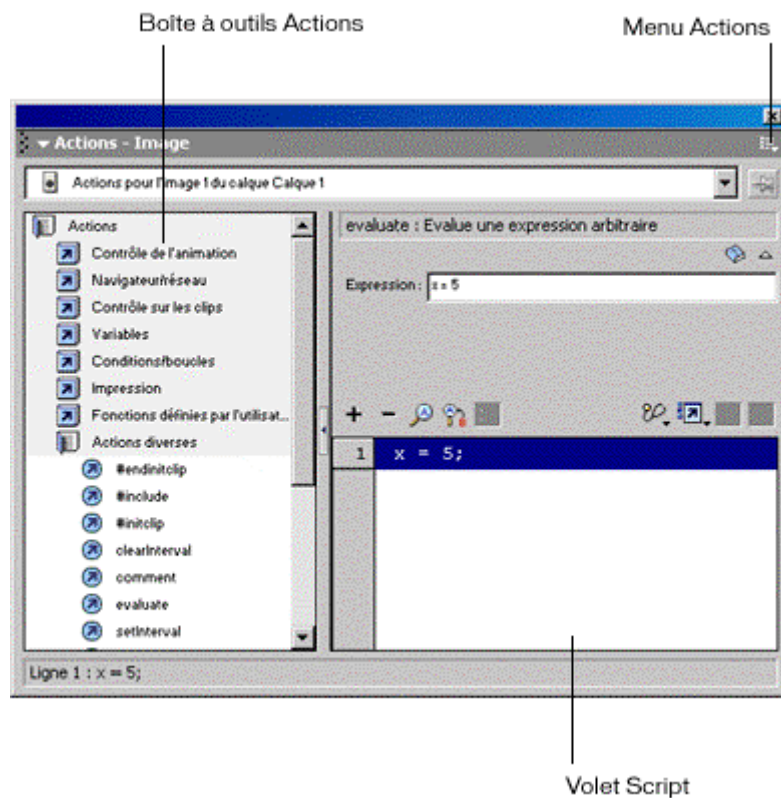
Boîte à outils Actions

Menu Actions

Actions - Image

Actions pour l'image 1 du calque Calque 1

Actions
Contrôle de l'animation
Navigateur/réseau
Contrôle sur les clips
Variables
Conditions/boucles
Impression
Fonctions définies par l'utilisat...
Actions diverses
#endinitclip
#include
#initclip
clearInterval
comment
evaluate
setInterval

evaluate : Evalue une expression arbitraire

Expression : x = 5

1 x = 5;

Ligne 1 : x = 5;

Volet Script